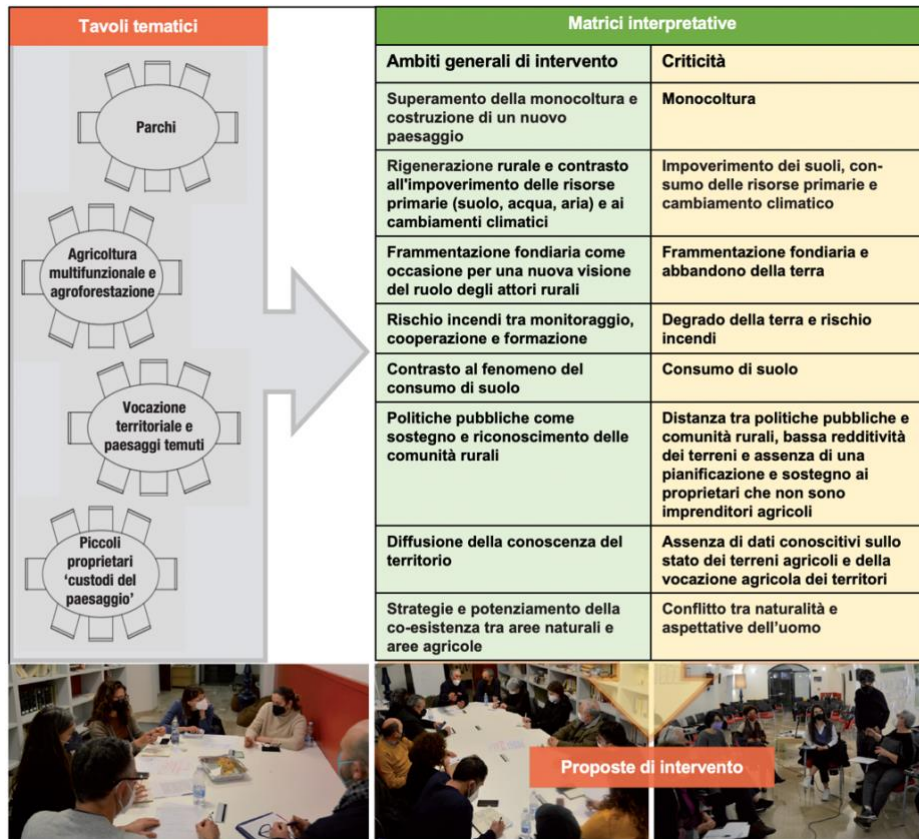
Tavoli tematici

Parchi

Agricoltura multifunzionale e agroforestazione

Vocazione territoriale e paesaggi temuti

Piccoli proprietari 'custodi del paesaggio'

Matrici interpretative

| Ambiti generali di intervento | Criticità |
|---|---|
| Superamento della monocoltura e costruzione di un nuovo paesaggio | Monocoltura |
| Rigenerazione rurale e contrasto all'impoverimento delle risorse primarie (suolo, acqua, aria) e ai cambiamenti climatici | Impoverimento dei suoli, consumo delle risorse primarie e cambiamento climatico |
| Frammentazione fondiaria come occasione per una nuova visione del ruolo degli attori rurali | Frammentazione fondiaria e abbandono della terra |
| Rischio incendi tra monitoraggio, cooperazione e formazione | Degrado della terra e rischio incendi |
| Contrasto al fenomeno del consumo di suolo | Consumo di suolo |
| Politiche pubbliche come sostegno e riconoscimento delle comunità rurali | Distanza tra politiche pubbliche e comunità rurali, bassa redditività dei terreni e assenza di una pianificazione e sostegno ai proprietari che non sono imprenditori agricoli |
| Diffusione della conoscenza del territorio | Assenza di dati conoscitivi sullo stato dei terreni agricoli e della vocazione agricola dei territori |
| Strategie e potenziamento della co-esistenza tra aree naturali e aree agricole | Conflitto tra naturalità e aspettative dell'uomo |

Proposte di intervento